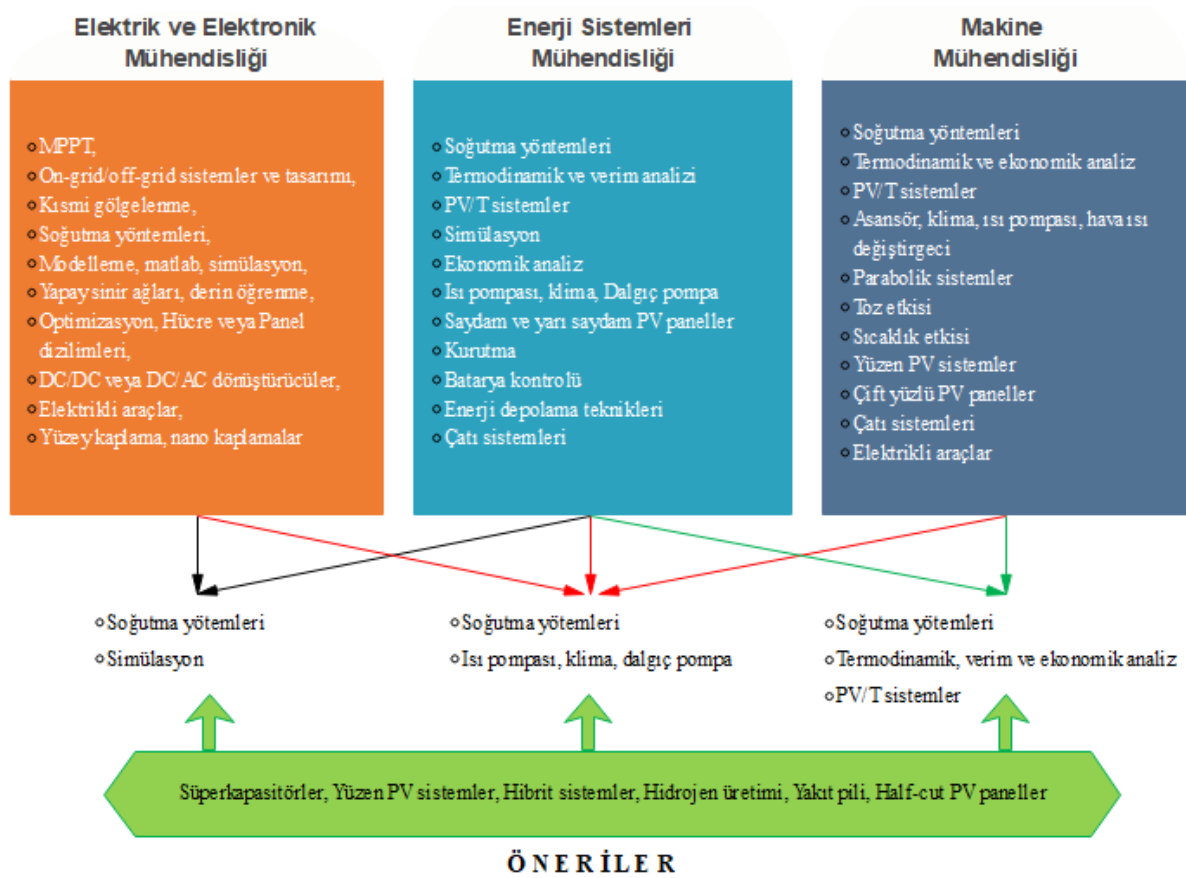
Elektrik ve Elektronik Mühendisliği

MPPT,
On-grid/off-grid sistemler ve tasarımı,
Kısmi gölgelenme,
Soğutma yöntemleri,
Modelleme, matlab, simülasyon,
Yapay sinir ağları, derin öğrenme,
Optimizasyon, Hücre veya Panel dizilimleri,
DC/DC veya DC/AC dönüştürücüler,
Elektrikli araçlar,
Yüzey kaplama, nano kaplamalar

Enerji Sistemleri Mühendisliği

Soğutma yöntemleri
Termodinamik ve verim analizi
PV/T sistemler
Simülasyon
Ekonomik analiz
Isı pompası, klima, Dalgıç pompa
Saydam ve yarı saydam PV paneller
Kurutma
Batarya kontrolü
Enerji depolama teknikleri
Çatı sistemleri

Makine Mühendisliği

Soğutma yöntemleri
Termodinamik ve ekonomik analiz
PV/T sistemler
Asansör, klima, ısı pompası, hava ısı değiştirgeci
Parabolik sistemler
Toz etkisi
Sıcaklık etkisi
Yüzen PV sistemler
Çift yüzlü PV paneller
Çatı sistemleri
Elektrikli araçlar

Soğutma yötemleri
Simülasyon

Soğutma yötemleri
Isı pompası, klima, dalgıç pompa

Soğutma yötemleri
Termodinamik, verim ve ekonomik analiz
PV/T sistemler

Süperkapasitörler, Yüzen PV sistemler, Hibrit sistemler, Hidrojen üretimi, Yakıt pili, Half-cut PV paneller

ÖNERİLER